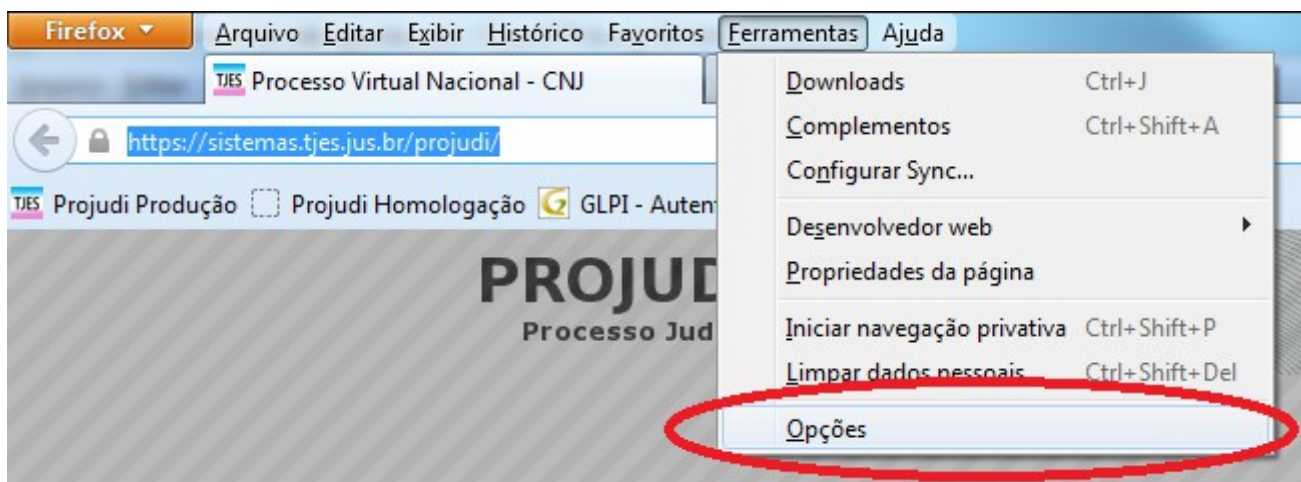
Firefox
Arquivo Editar Exibir Histórico Favoritos Ferramentas Ajuda

TJES Processo Virtual Nacional - CNJ

https://sistemas.tjes.jus.br/projudi/

TJES Projudi Produção Projudi Homologação GLPI - Auten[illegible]

PROJUD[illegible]
Processo Jud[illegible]

Downloads Ctrl+J
Complementos Ctrl+Shift+A
Configurar Sync...
Desenvolvedor web
Propriedades da página
Iniciar navegação privativa Ctrl+Shift+P
Limpar dados pessoais Ctrl+Shift+Del
Opções